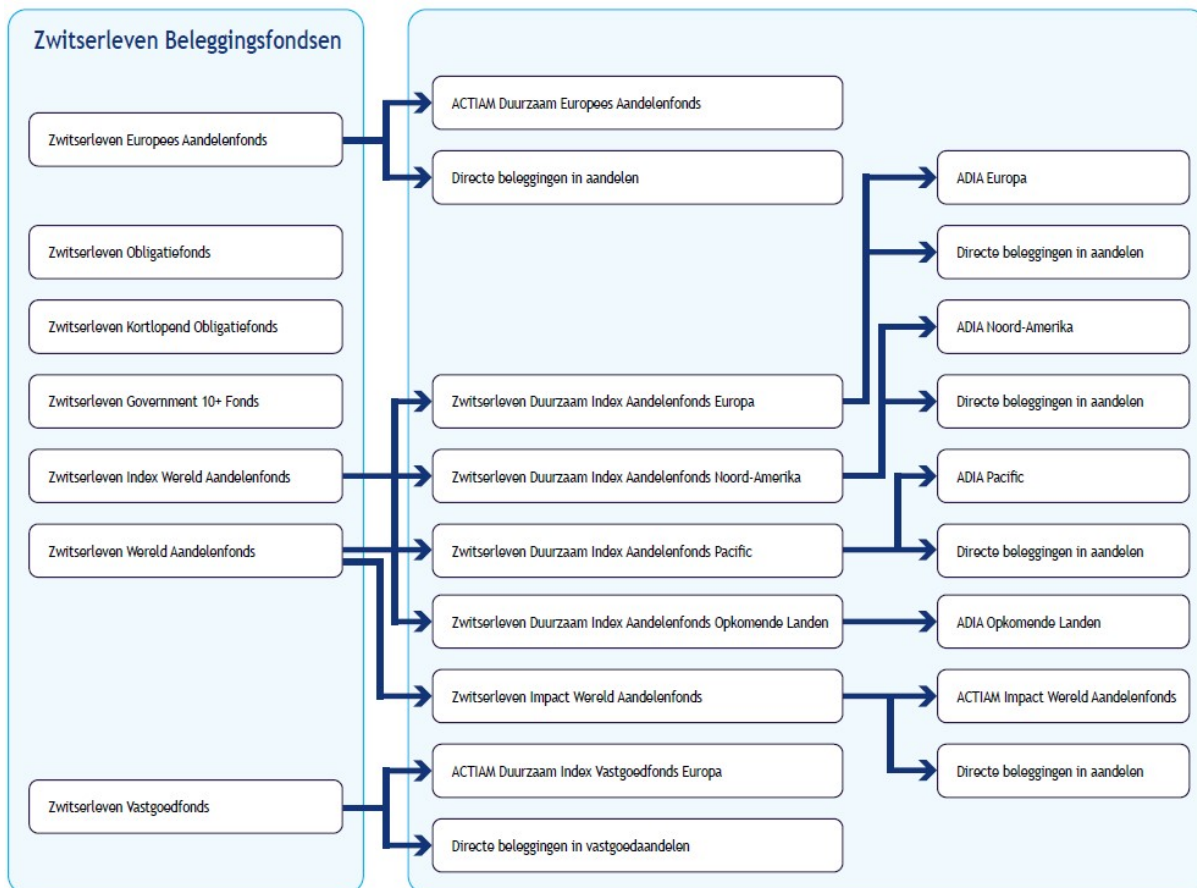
Zwitserleven Beleggingsfondsen

Zwitserleven Europees Aandelenfonds

Zwitserleven Obligatiefonds

Zwitserleven Kortlopend Obligatiefonds

Zwitserleven Government 10+ Fonds

Zwitserleven Index Wereld Aandelenfonds

Zwitserleven Wereld Aandelenfonds

Zwitserleven Vastgoedfonds

ACTIAM Duurzaam Europees Aandelenfonds

Directe beleggingen in aandelen

Zwitserleven Duurzaam Index Aandelenfonds Europa

Zwitserleven Duurzaam Index Aandelenfonds Noord-Amerika

Zwitserleven Duurzaam Index Aandelenfonds Pacific

Zwitserleven Duurzaam Index Aandelenfonds Opkomende Landen

Zwitserleven Impact Wereld Aandelenfonds

ACTIAM Duurzaam Index Vastgoedfonds Europa

Directe beleggingen in vastgoedaandelen

ADIA Europa

Directe beleggingen in aandelen

ADIA Noord-Amerika

Directe beleggingen in aandelen

ADIA Pacific

Directe beleggingen in aandelen

ADIA Opkomende Landen

ACTIAM Impact Wereld Aandelenfonds

Directe beleggingen in aandelen